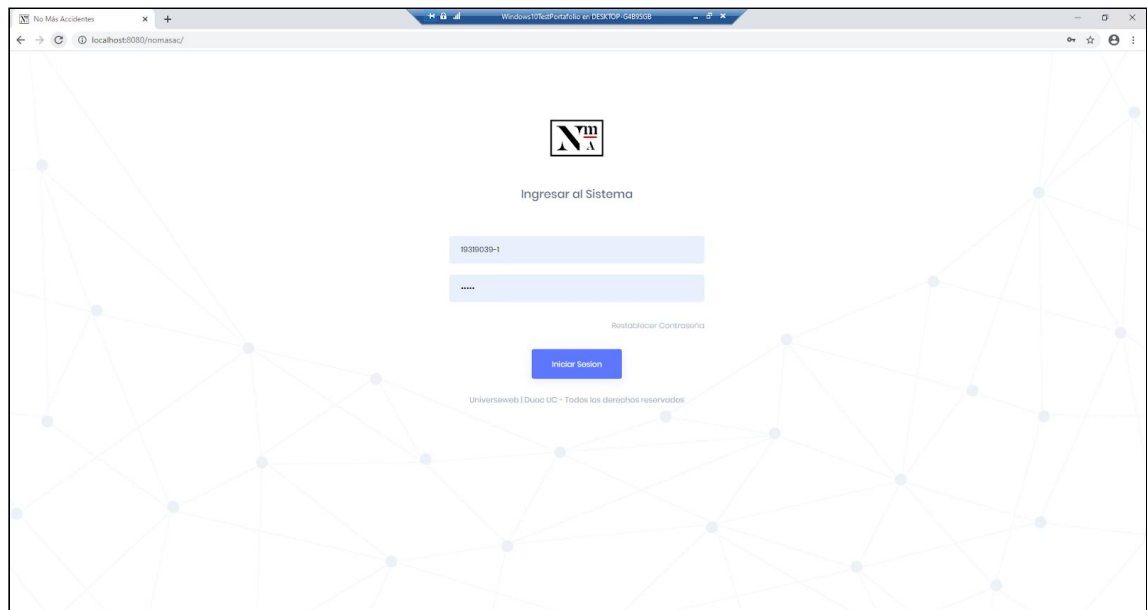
No Más Accidentes

Windows10TestPortafolio en DESKTOP-G4B9SGB

localhost:8080/nomasac/

N m A

Ingresar al Sistema

19319039-1

•••••

Restablecer Contraseña

Iniciar Sesion

Universeweb | Duoc UC - Todos los derechos reservados